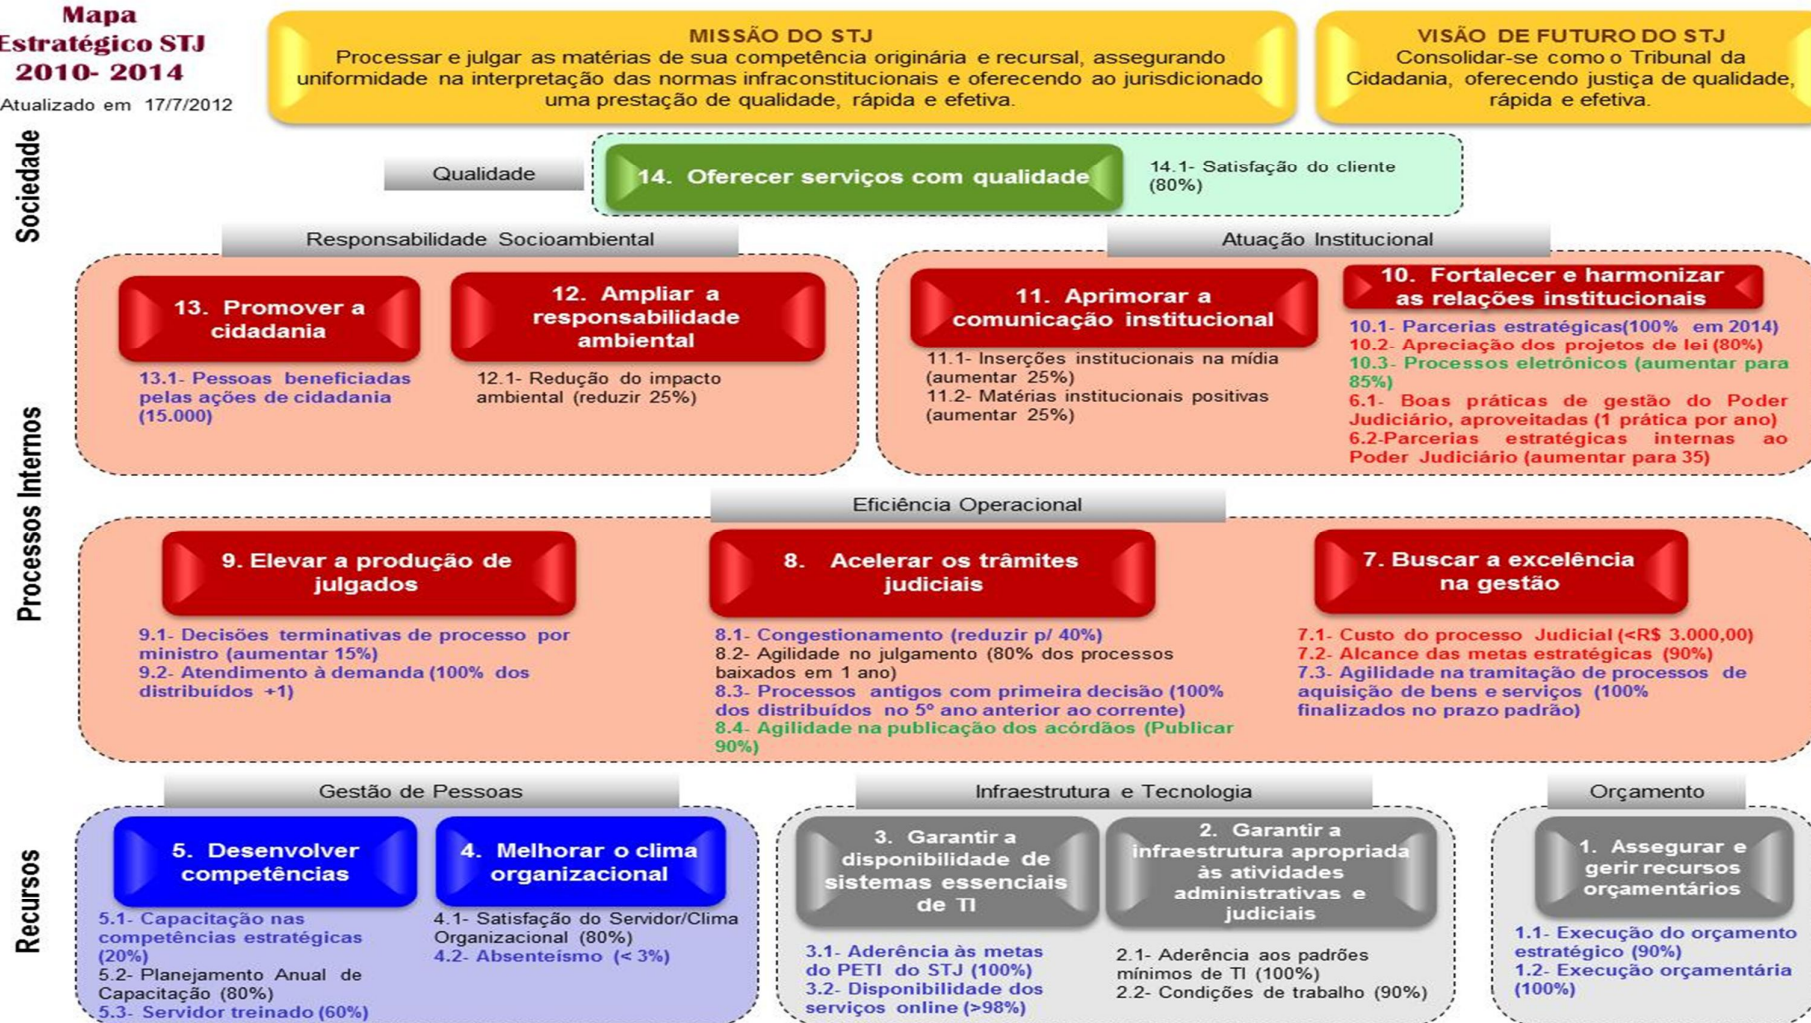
Mapa
Estratégico STJ
2010- 2014
Atualizado em 17/7/2012

MISSÃO DO STJ
Processar e julgar as matérias de sua competência originária e recursal, assegurando uniformidade na interpretação das normas infraconstitucionais e oferecendo ao jurisdicionado uma prestação de qualidade, rápida e efetiva.

VISÃO DE FUTURO DO STJ
Consolidar-se como o Tribunal da Cidadania, oferecendo justiça de qualidade, rápida e efetiva.

Sociedade

Qualidade

14. Oferecer serviços com qualidade

14.1- Satisfação do cliente (80%)

Processos Internos

Responsabilidade Socioambiental

Atuação Institucional

13. Promover a cidadania

12. Ampliar a responsabilidade ambiental

11. Aprimorar a comunicação institucional

10. Fortalecer e harmonizar as relações institucionais

13.1- Pessoas beneficiadas pelas ações de cidadania (15.000)

12.1- Redução do impacto ambiental (reduzir 25%)

11.1- Inserções institucionais na mídia (aumentar 25%)
11.2- Matérias institucionais positivas (aumentar 25%)

10.1- Parcerias estratégicas(100% em 2014)
10.2- Apreciação dos projetos de lei (80%)
10.3- Processos eletrônicos (aumentar para 85%)
6.1- Boas práticas de gestão do Poder Judiciário, aproveitadas (1 prática por ano)
6.2-Parcerias estratégicas internas ao Poder Judiciário (aumentar para 35)

Eficiência Operacional

9. Elevar a produção de julgados

8. Acelerar os trâmites judiciais

7. Buscar a excelência na gestão

9.1- Decisões terminativas de processo por ministro (aumentar 15%)
9.2- Atendimento à demanda (100% dos distribuídos +1)

8.1- Congestionamento (reduzir p/ 40%)
8.2- Agilidade no julgamento (80% dos processos baixados em 1 ano)
8.3- Processos antigos com primeira decisão (100% dos distribuídos no 5º ano anterior ao corrente)
8.4- Agilidade na publicação dos acórdãos (Publicar 90%)

7.1- Custo do processo Judicial (<R$ 3.000,00)
7.2- Alcance das metas estratégicas (90%)
7.3- Agilidade na tramitação de processos de aquisição de bens e serviços (100% finalizados no prazo padrão)

Recursos

Gestão de Pessoas

Infraestrutura e Tecnologia

Orçamento

5. Desenvolver competências

4. Melhorar o clima organizacional

3. Garantir a disponibilidade de sistemas essenciais de TI

2. Garantir a infraestrutura apropriada às atividades administrativas e judiciais

1. Assegurar e gerir recursos orçamentários

5.1- Capacitação nas competências estratégicas (20%)
5.2- Planejamento Anual de Capacitação (80%)
5.3- Servidor treinado (60%)

4.1- Satisfação do Servidor/Clima Organizacional (80%)
4.2- Absenteísmo (< 3%)

3.1- Aderência às metas do PETI do STJ (100%)
3.2- Disponibilidade dos serviços online (>98%)

2.1- Aderência aos padrões mínimos de TI (100%)
2.2- Condições de trabalho (90%)

1.1- Execução do orçamento estratégico (90%)
1.2- Execução orçamentária (100%)